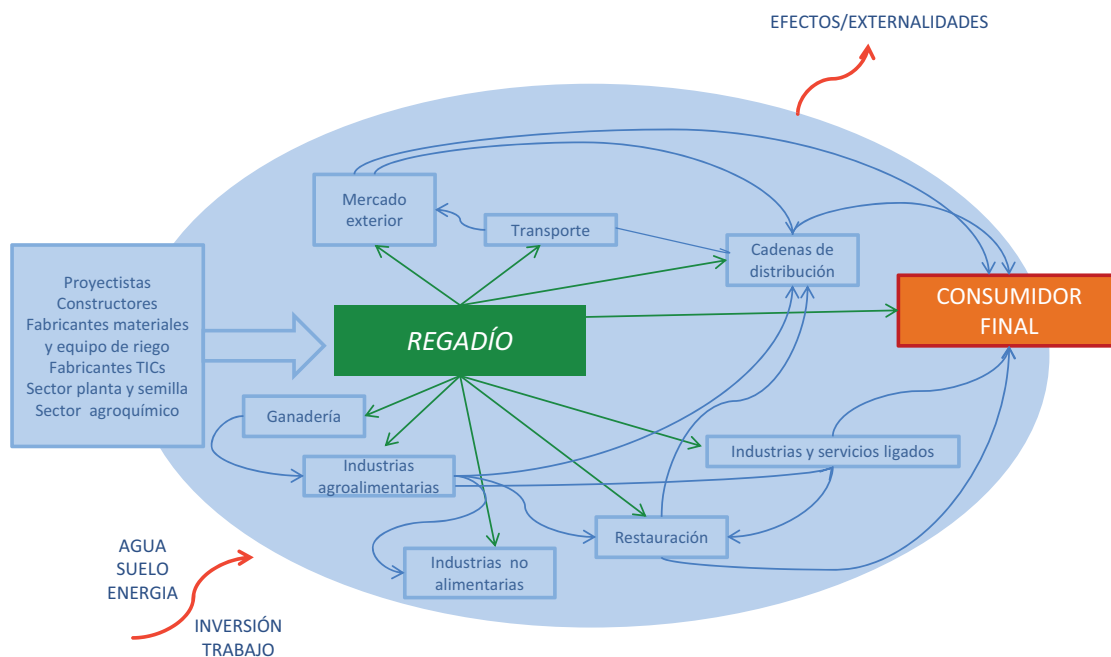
EFECTOS/EXTERNALIDADES

Proyectistas
Constructores
Fabricantes materiales y equipo de riego
Fabricantes TICs
Sector planta y semilla
Sector agroquímico

Mercado exterior

Transporte

Cadenas de distribución

CONSUMIDOR FINAL

REGADÍO

Ganadería

Industrias agroalimentarias

Industrias y servicios ligados

Restauración

Industrias no alimentarias

AGUA
SUELO
ENERGIA

INVERSIÓN
TRABAJO